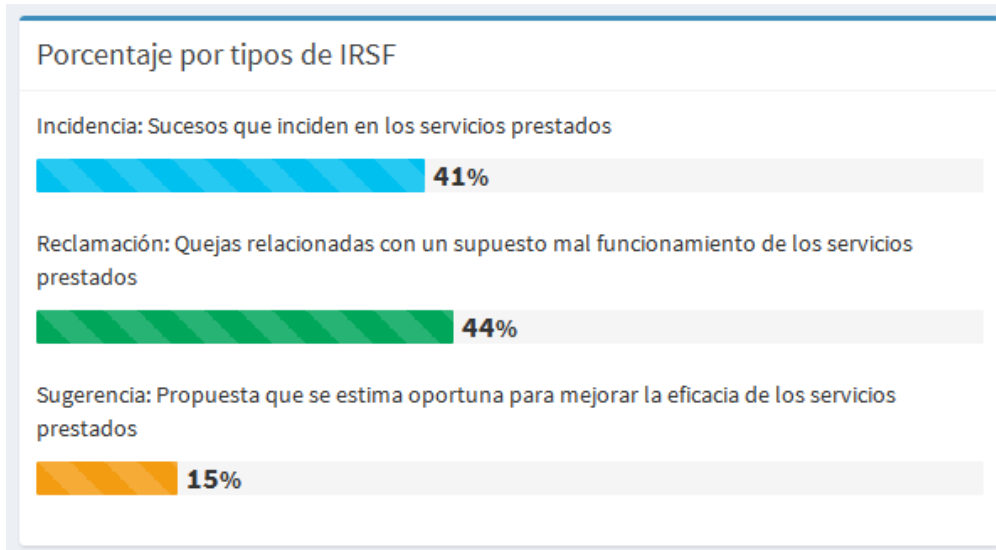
Porcentaje por tipos de IRSF

Incidencia: Sucesos que inciden en los servicios prestados

41%

Reclamación: Quejas relacionadas con un supuesto mal funcionamiento de los servicios prestados

44%

Sugerencia: Propuesta que se estima oportuna para mejorar la eficacia de los servicios prestados

15%